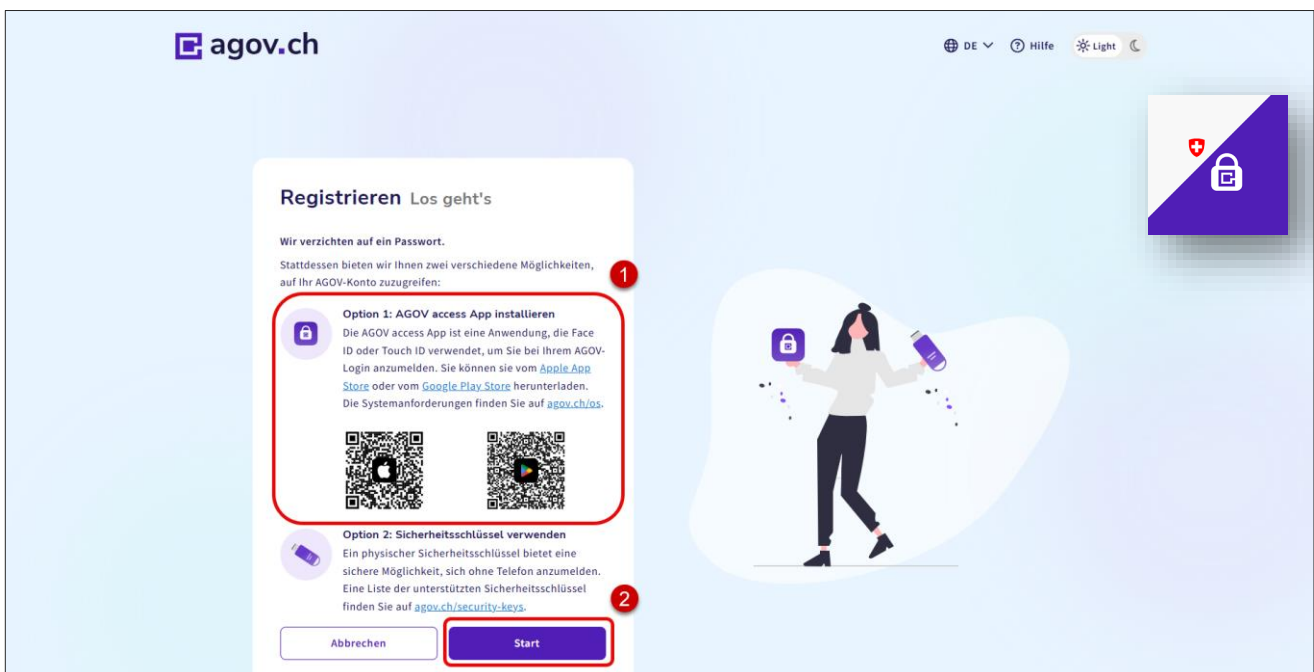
agov.ch

DE Hilfe Light

Registrieren Los geht's

Wir verzichten auf ein Passwort.

Stattdessen bieten wir Ihnen zwei verschiedene Möglichkeiten, auf Ihr AGOV-Konto zuzugreifen:

1

Option 1: AGOV access App installieren

Die AGOV access App ist eine Anwendung, die Face ID oder Touch ID verwendet, um Sie bei Ihrem AGOV-Login anzumelden. Sie können sie vom Apple App Store oder vom Google Play Store herunterladen. Die Systemanforderungen finden Sie auf agov.ch/os.

Option 2: Sicherheitsschlüssel verwenden

Ein physischer Sicherheitsschlüssel bietet eine sichere Möglichkeit, sich ohne Telefon anzumelden. Eine Liste der unterstützten Sicherheitsschlüssel finden Sie auf agov.ch/security-keys.

2

Abbrechen

Start